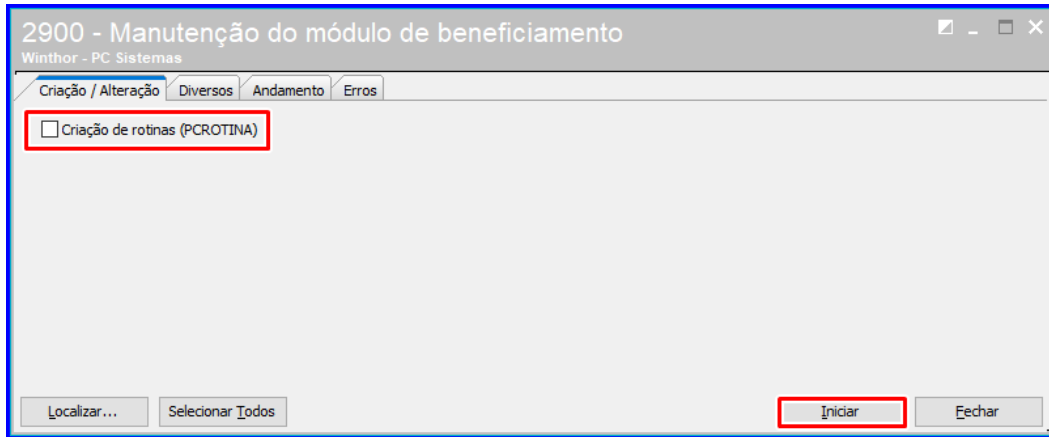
2900 - Manutenção do módulo de beneficiamento
Winthor - PC Sistemas

Criação / Alteração | Diversos | Andamento | Erros

Criação de rotinas (PCROTINA)

Localizar... | Selecionar Todos | Iniciar | Fechar